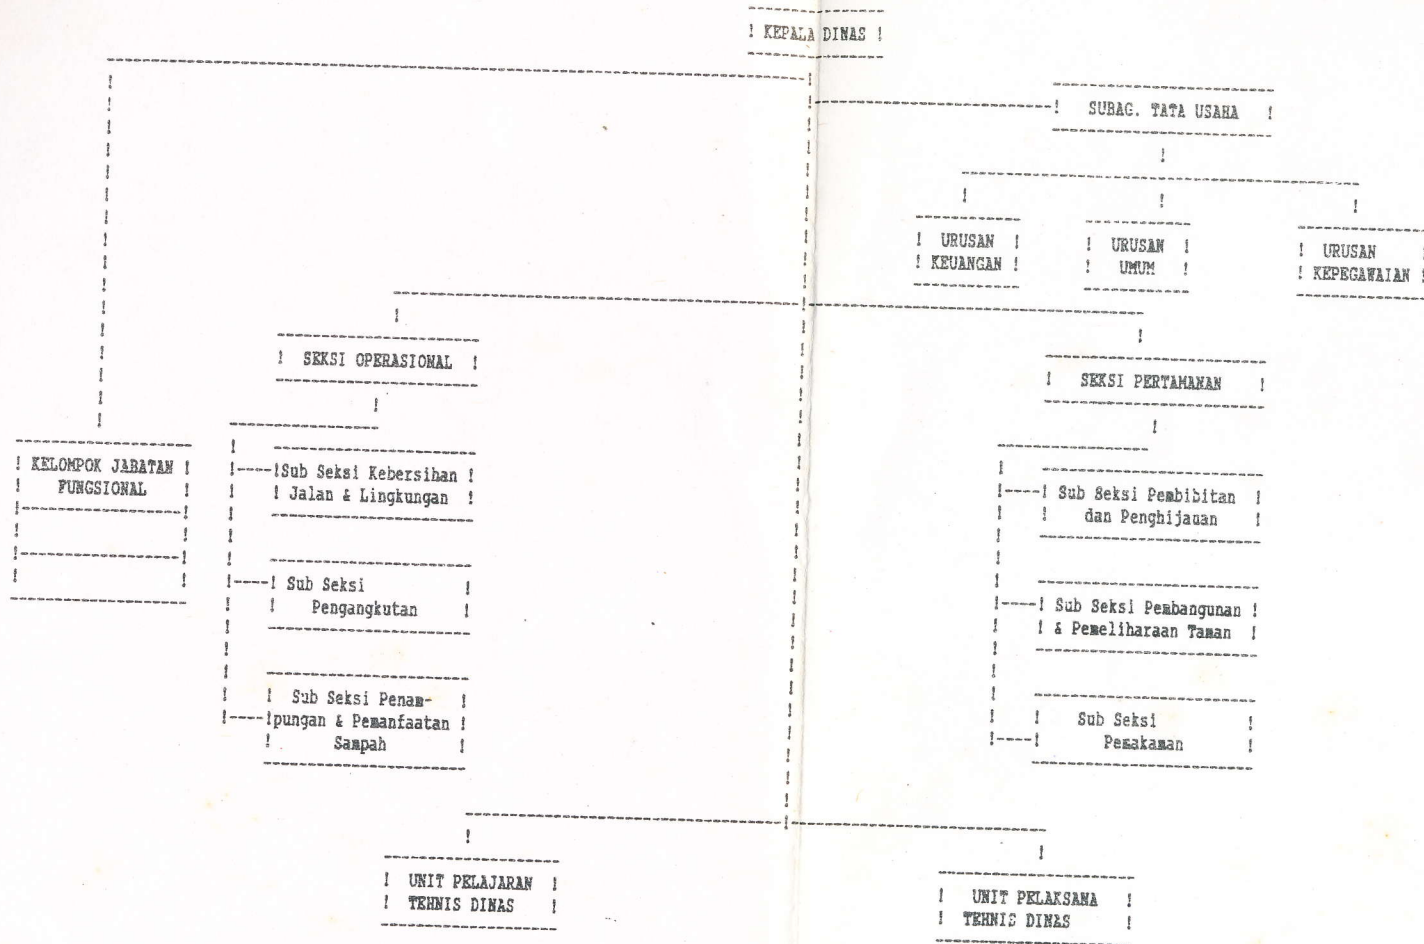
KEPALA DINAS

SUBAG. TATA USAHA

URUSAN KEUANGAN

URUSAN UMUM

URUSAN KEPEGAWAIAN

SEKSI OPERASIONAL

SEKSI PERTAMANAN

KELOMPOK JABATAN FUNGSIONAL

Sub Seksi Kebersihan Jalan & Lingkungan

Sub Seksi Pengangkutan

Sub Seksi Penampungan & Pemanfaatan Sampah

Sub Seksi Pembibitan dan Penghijauan

Sub Seksi Pembangunan & Pemeliharaan Taman

Sub Seksi Pemakaman

UNIT PELAJARAN TEHNIS DINAS

UNIT PELAKSANA TEHNIS DINAS